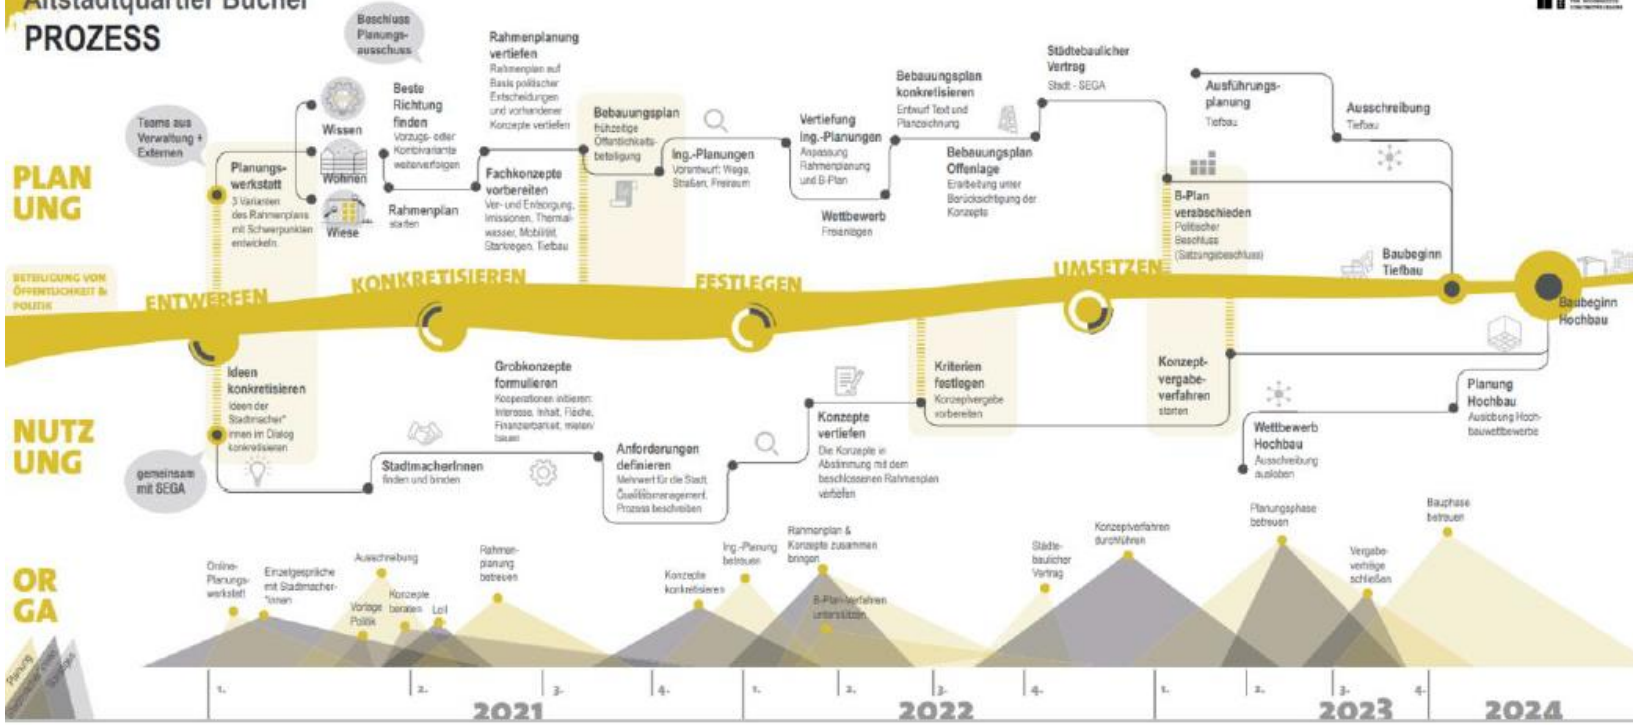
Altstadtquartier Büchel
PROZESS

PLANUNG

Teams aus Verwaltung + Externen

Beschluss Planungsausschuss

Planungswerkstatt
3 Varianten des Rahmenplans mit Schwerpunkten entwickeln

Wissen
Wohnen
Wiese

Beste Richtung finden
Vorzugs- oder Kombivariante weiterverfolgen

Rahmenplan starten

Rahmenplanung vertiefen
Rahmenplan auf Basis politischer Entscheidungen und vorhandener Konzepte vertiefen

Fachkonzepte vorbereiten
Ver- und Entsorgung, Immissionen, Thermalwasser, Mobilität, Starkregen, Tiefbau

Bebauungsplan
frühzeitige Öffentlichkeitsbeteiligung

Ing.-Planungen
Vorentwurf: Wege, Straßen, Freiraum

Vertiefung Ing.-Planungen
Anpassung Rahmenplanung und B-Plan

Wettbewerb
Freianlagen

Bebauungsplan konkretisieren
Entwurf Text und Planzeichnung

Bebauungsplan Offenlage
Erarbeitung unter Berücksichtigung der Konzepte

Städtebaulicher Vertrag
Stadt - SEGA

Ausführungsplanung
Tiefbau

Ausschreibung
Tiefbau

B-Plan verabschieden
Politischer Beschluss (Satzungsbeschluss)

Baubeginn Tiefbau

BETEILIGUNG VON ÖFFENTLICHKEIT & POLITIK

ENTWERFEN
KONKRETISIEREN
FESTLEGEN
UMSETZEN

Baubeginn Hochbau

NUTZUNG

Ideen konkretisieren
Ideen der Stadtmacher*innen im Dialog konkretisieren

gemeinsam mit SEGA

StadtmacherInnen
finden und binden

Grobkonzepte formulieren
Kooperationen initiieren: Interesse, Inhalt, Fläche, Finanzierbarkeit, meten/ bauen

Anforderungen definieren
Mehrwert für die Stadt, Quartiersmanagement, Prozess beschreiben

Konzepte vertiefen
Die Konzepte in Abstimmung mit dem beschlossenen Rahmenplan vertiefen

Kriterien festlegen
Konzeptvergabe vorbereiten

Konzeptvergabeverfahren starten

Wettbewerb Hochbau
Ausschreibung ausloben

Planung Hochbau
Auslobung Hochbauwettbewerbe

ORGA

Online-Planungswerkstatt
Einzelgespräche mit Stadtmacher*innen
Ausschreibung
Vorlage Politik
Konzepte beraten
LoI
Rahmenplanung betreuen
Konzepte konkretisieren
Ing.-Planung betreuen
Rahmenplan & Konzepte zusammen bringen
B-Planverfahren unterstützen
Städtebaulicher Vertrag
Konzeptverfahren durchführen
Planungsphase betreuen
Vergabeverträge schließen
Bauphase betreuen

Planung

1. 2. 3. 4.
2021
1. 2. 3. 4.
2022
1. 2. 3. 4.
2023
2024